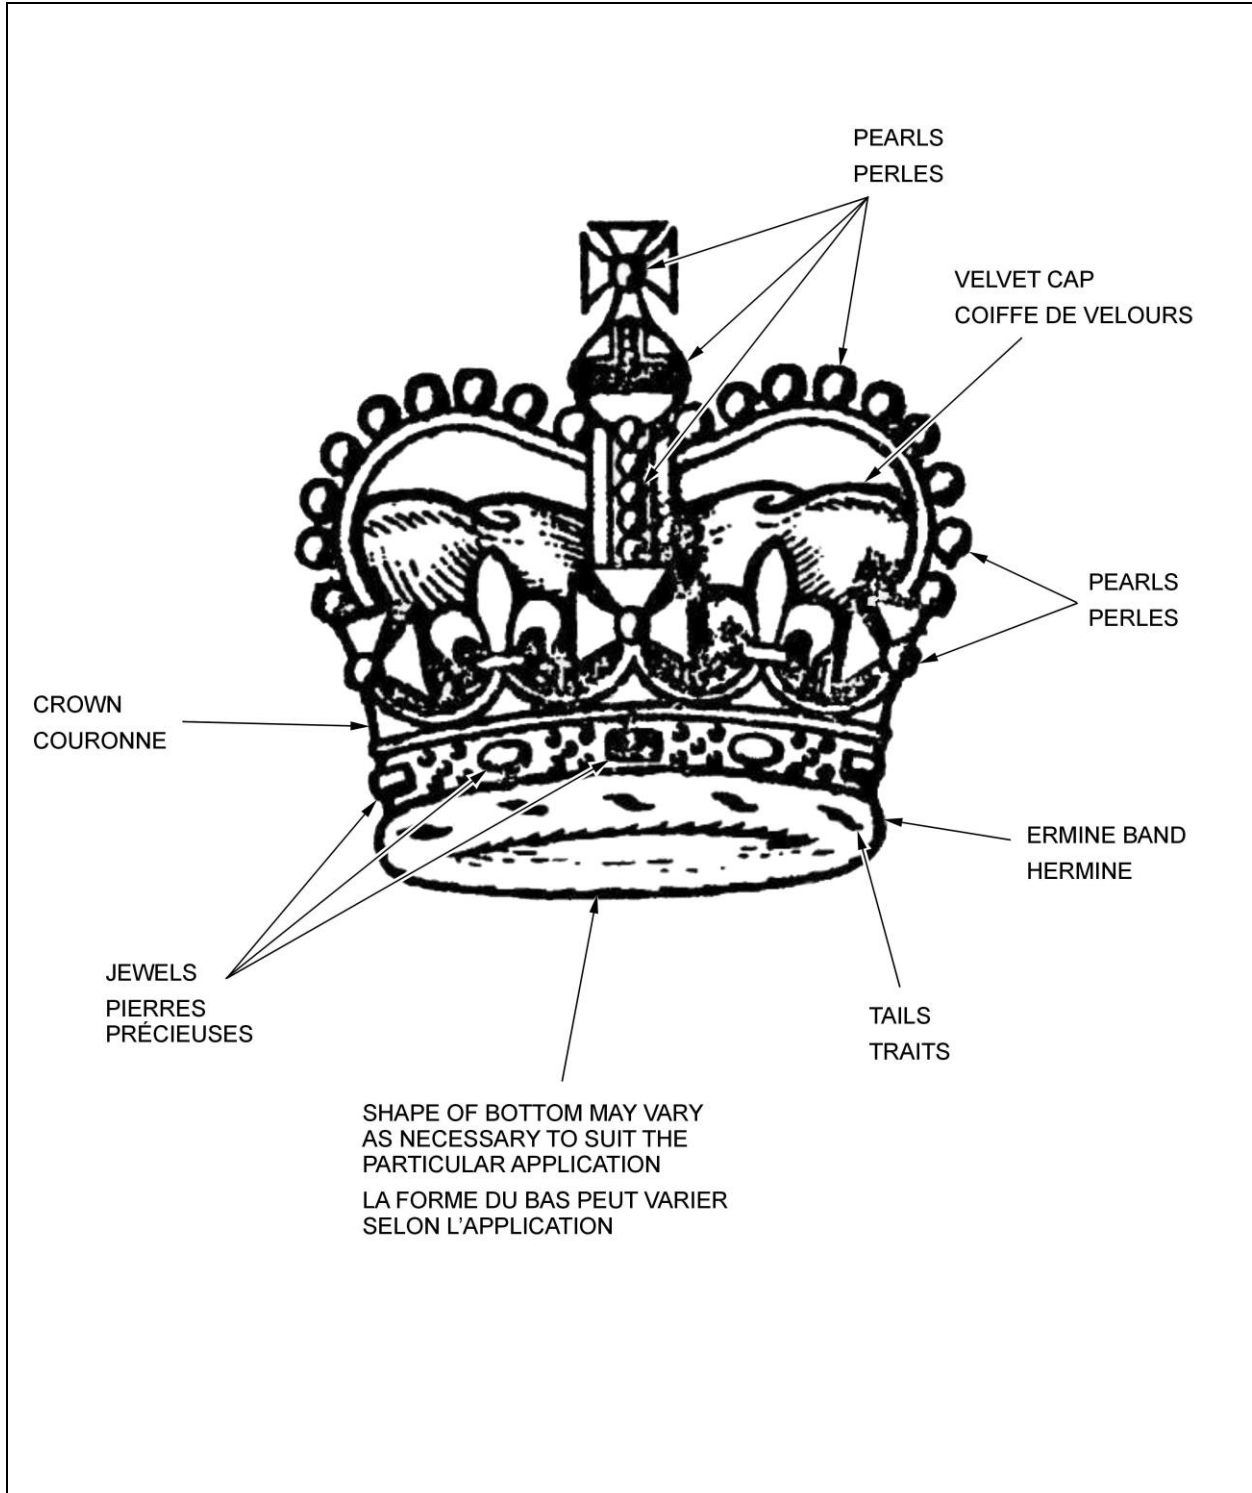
PEARLS
PERLES

VELVET CAP
COIFFE DE VELOURS

PEARLS
PERLES

CROWN
COURONNE

ERMINE BAND
HERMINE

JEWELS
PIERRES PRÉCIEUSES

TAILS
TRAITS

SHAPE OF BOTTOM MAY VARY AS NECESSARY TO SUIT THE PARTICULAR APPLICATION

LA FORME DU BAS PEUT VARIER SELON L'APPLICATION